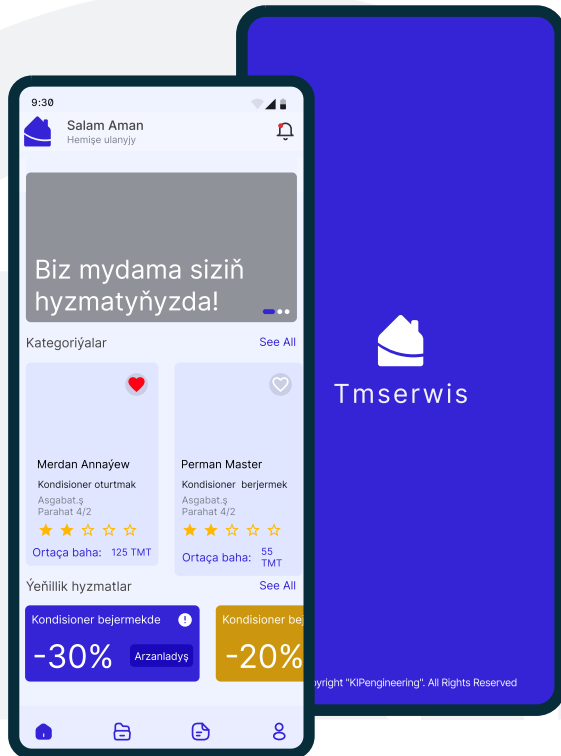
9:30

Salam Aman
Hemişe ulanyjy

Biz mydama siziň hyzmatyňyzda!

Kategoriýalar
See All

Merdan Annaýew
Kondisioner oturtmak
Asgabat.ş
Parahat 4/2
Ortaça baha: 125 TMT

Perman Master
Kondisioner berjermek
Asgabat.ş
Parahat 4/2
Ortaça baha: 55 TMT

Ýeňillik hyzmatlar
See All

Kondisioner bejermekde
-30%
Arzanladyş

Kondisioner be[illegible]
-20%

Tmserwis

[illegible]pyright "KIPengineering". All Rights Reserved